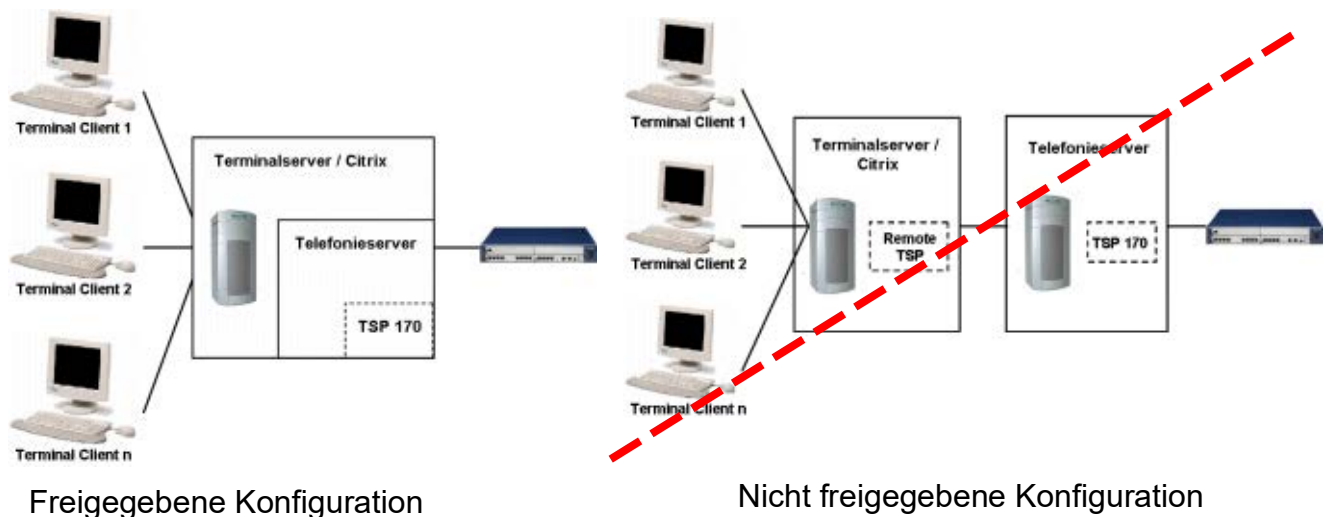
Terminal Client 1

Terminal Client 2

Terminal Client n

Terminalserver / Citrix

Telefonieserver

TSP 170

Freigegebene Konfiguration

Terminal Client 1

Terminal Client 2

Terminal Client n

Terminalserver / Citrix

Remote TSP

Telefonieserver

TSP 170

Nicht freigegebene Konfiguration